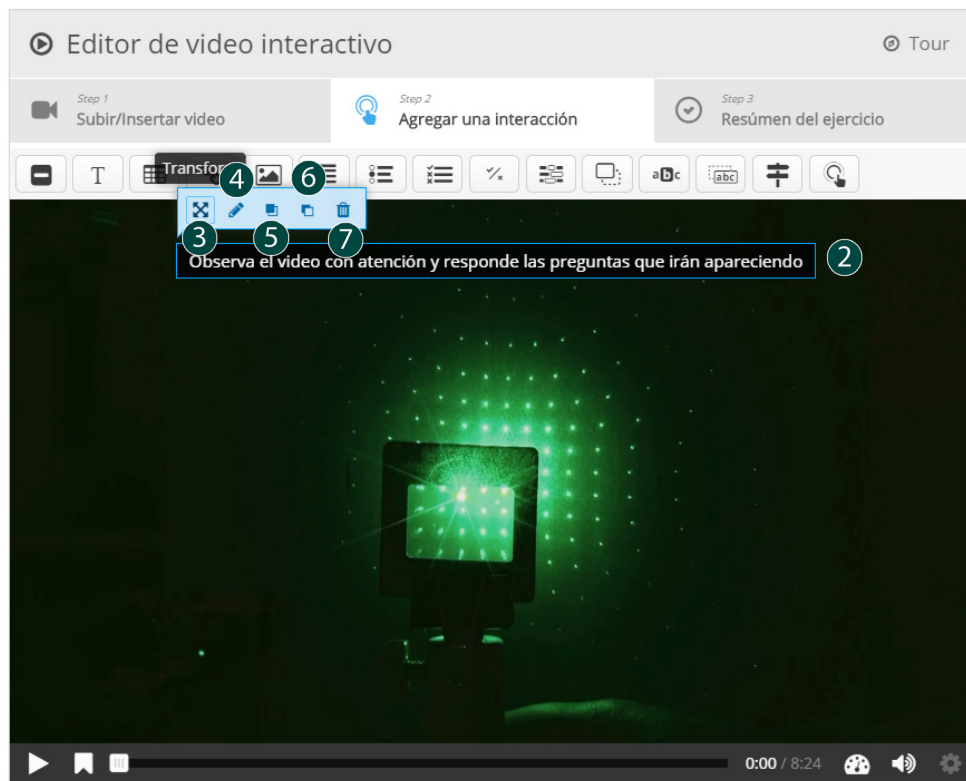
Editor de video interactivo

Tour

Step 1
Subir/Insertar video

Step 2
Agregar una interacción

Step 3
Resúmen del ejercicio

T

Transfor

4

6

3

5

7

2

Observa el video con atención y responde las preguntas que irán apareciendo

0:00 / 8:24